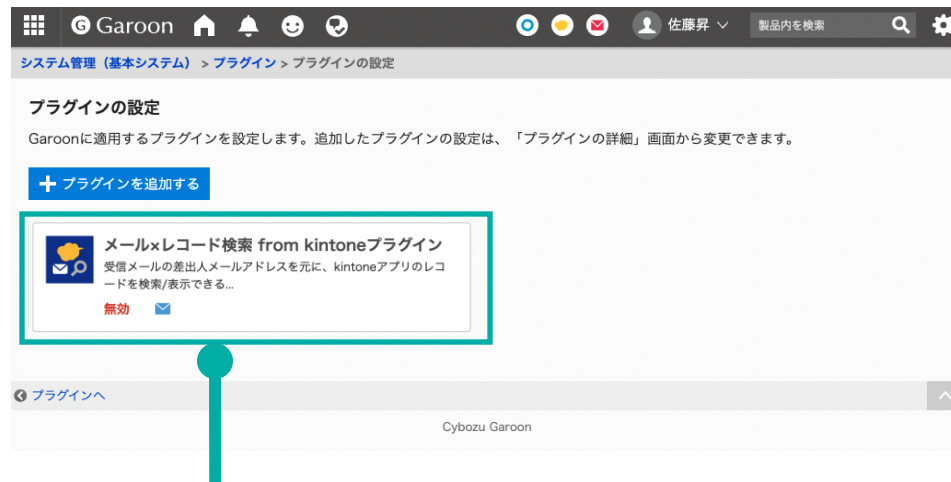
Garoon

佐藤昇

製品内を検索

システム管理（基本システム） > プラグイン > プラグインの設定

プラグインの設定

Garoonに適用するプラグインを設定します。追加したプラグインの設定は、「プラグインの詳細」画面から変更できます。

プラグインを追加する

メール×レコード検索 from kintoneプラグイン

受信メールの差出人メールアドレスを元に、kintoneアプリのレコードを検索/表示できる...

無効

プラグインへ

Cybozu Garoon